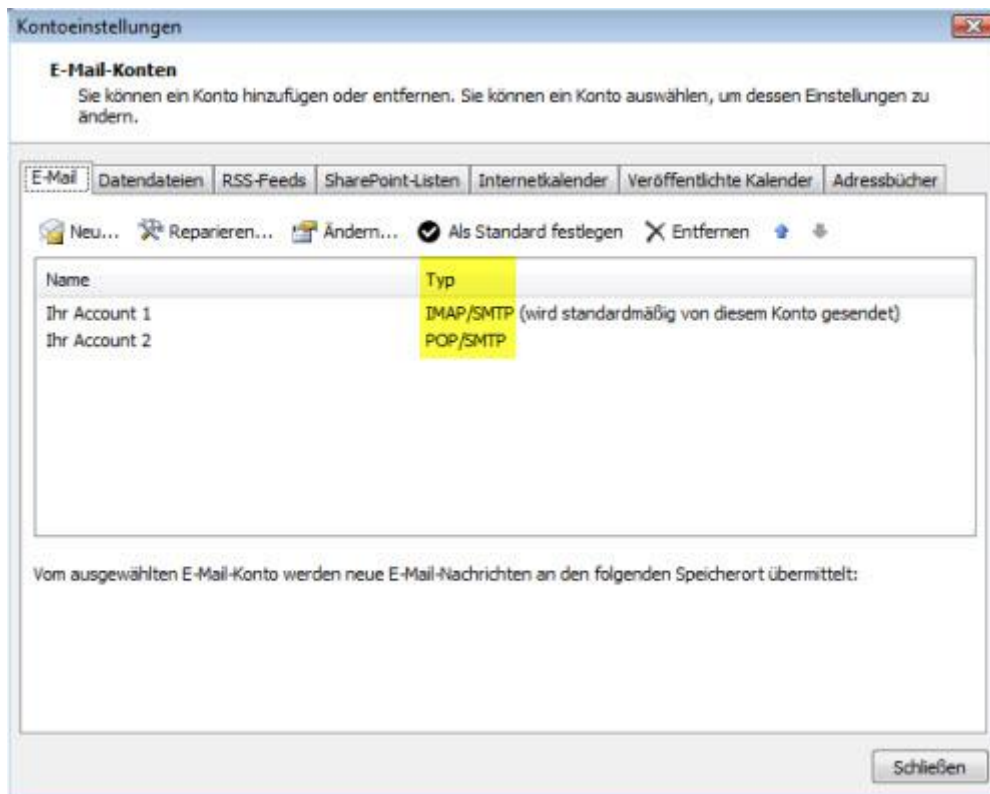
Kontoeinstellungen

**E-Mail-Konten**
Sie können ein Konto hinzufügen oder entfernen. Sie können ein Konto auswählen, um dessen Einstellungen zu ändern.

E-Mail | Datendateien | RSS-Feeds | SharePoint-Listen | Internetkalender | Veröffentlichte Kalender | Adressbücher

Neu... Reparieren... Ändern... Als Standard festlegen Entfernen

| Name | Typ |
|---|---|
| Ihr Account 1 | IMAP/SMTP (wird standardmäßig von diesem Konto gesendet) |
| Ihr Account 2 | POP/SMTP |

Vom ausgewählten E-Mail-Konto werden neue E-Mail-Nachrichten an den folgenden Speicherort übermittelt:

Schließen